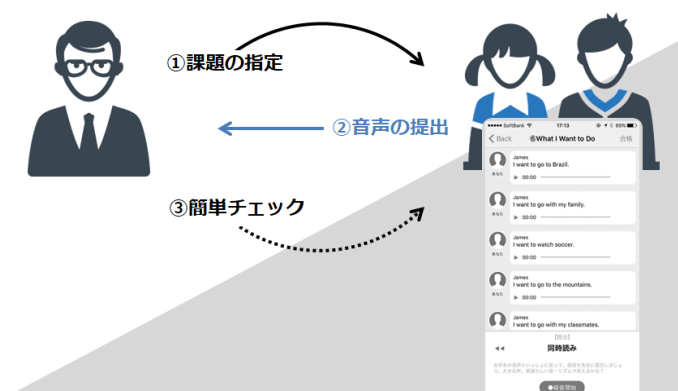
①課題の指定

②音声の提出

③簡単チェック

SoftBank 17:13 69%

< Back ⑥What I Want to Do 合格

James
I want to go to Brazil.
あなた 00:00

James
I want to go with my family.
あなた 00:00

James
I want to watch soccer.
あなた 00:00

James
I want to go to the mountains.
あなた 00:00

James
I want to go with my classmates.
あなた

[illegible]
同時読み

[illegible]

●録音開始